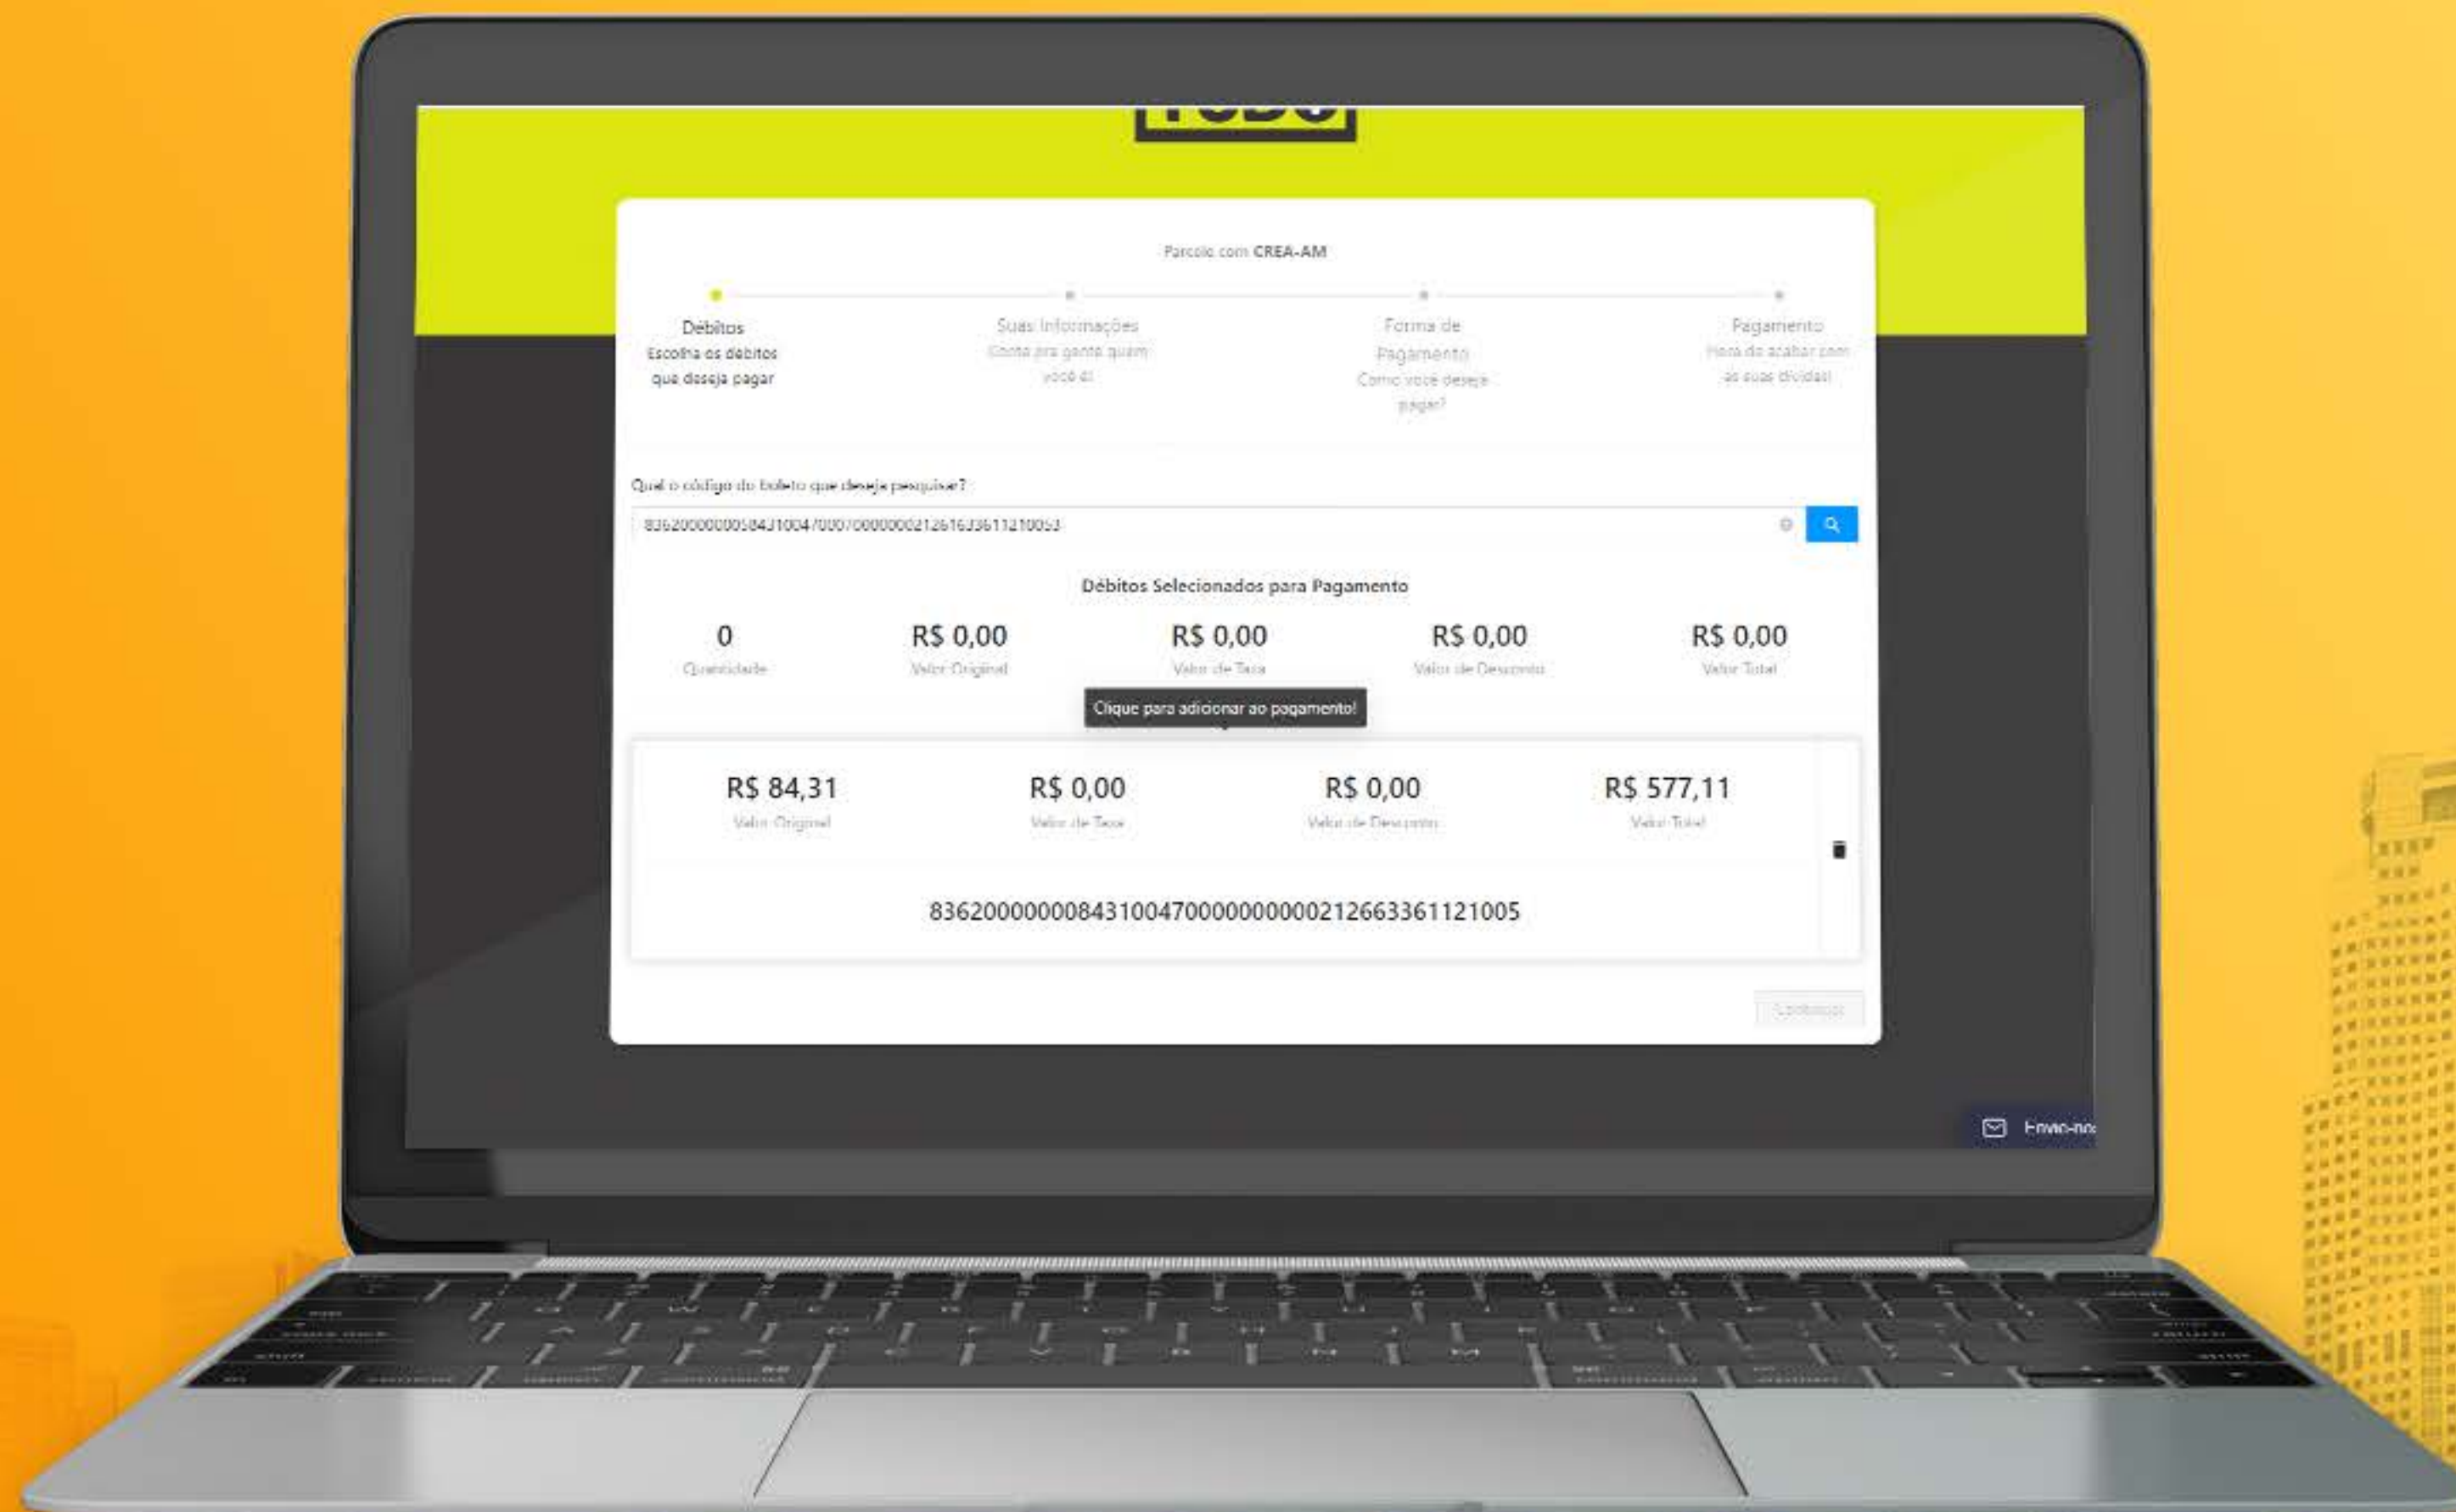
Parcele com CREA-AM

Débitos
Escolha os débitos que deseja pagar

Suas Informações
Conta pra gente quem você é!

Forma de Pagamento
Como você deseja pagar?

Pagamento
Hora de acabar com as suas dívidas!

Qual o código do boleto que deseja pesquisar?

8362000000084310047000000000212663361121005

Débitos Selecionados para Pagamento

| 0 | R$ 0,00 | R$ 0,00 | R$ 0,00 | R$ 0,00 |
|---|---|---|---|---|
| Quantidade | Valor Original | Valor de Taxa | Valor de Desconto | Valor Total |

Clique para adicionar ao pagamento!

| R$ 84,31 | R$ 0,00 | R$ 0,00 | R$ 577,11 |
|---|---|---|---|
| Valor Original | Valor de Taxa | Valor de Desconto | Valor Total |

8362000000084310047000000000212663361121005

Continuar

Envie-no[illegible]